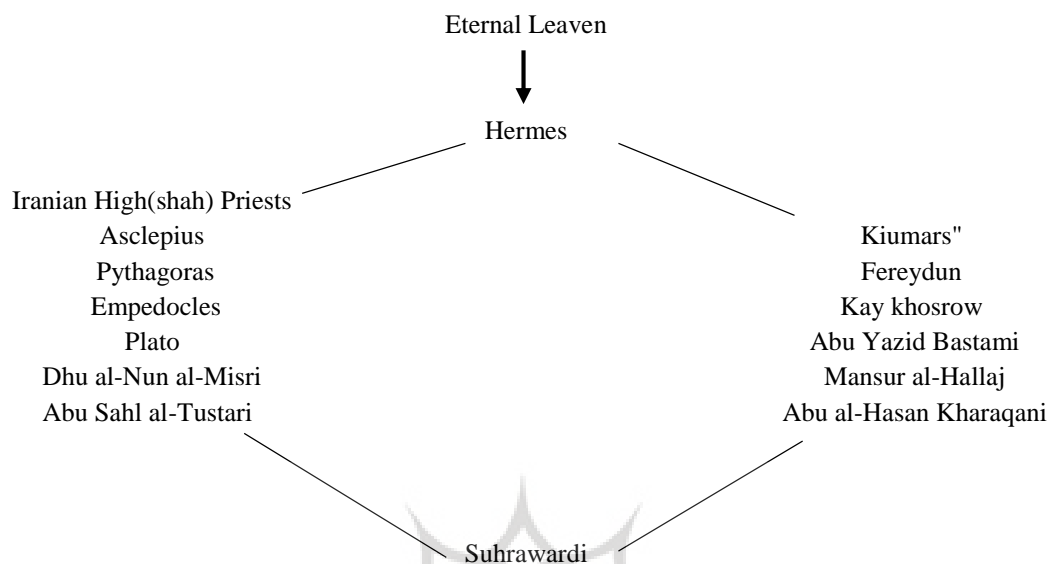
Eternal Leaven

Hermes

Iranian High(shah) Priests
Asclepius
Pythagoras
Empedocles
Plato
Dhu al-Nun al-Misri
Abu Sahl al-Tustari

Kiumars"
Fereydun
Kay khosrow
Abu Yazid Bastami
Mansur al-Hallaj
Abu al-Hasan Kharaqani

Suhrawardi